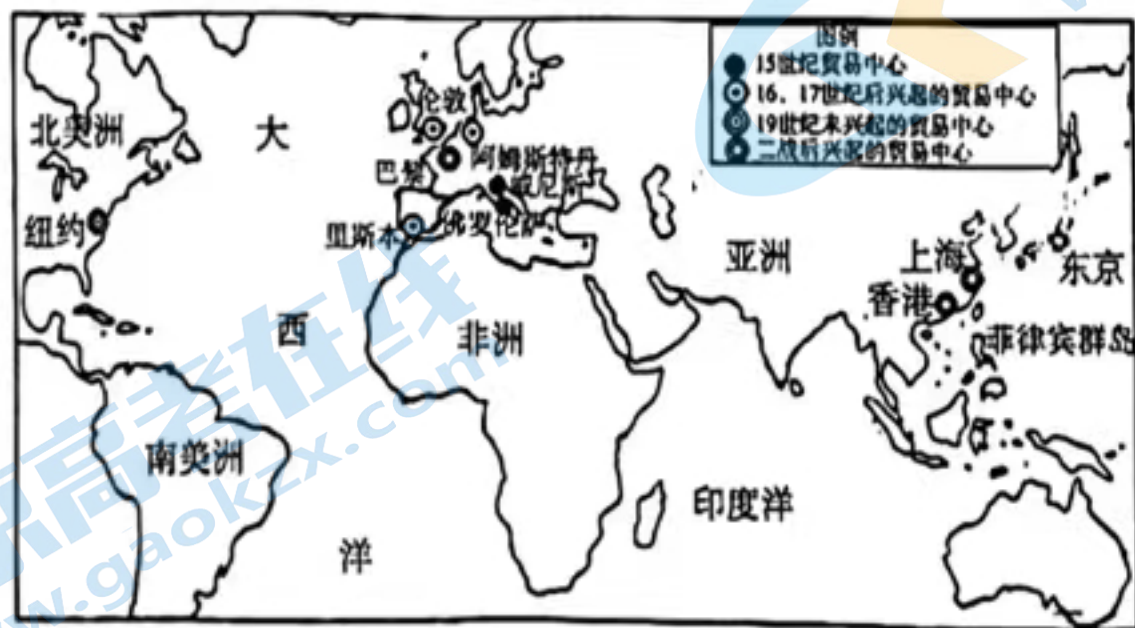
图例
15世纪贸易中心
16、17世纪后兴起的贸易中心
19世纪末兴起的贸易中心
二战后兴起的贸易中心

北美洲
大
伦敦
阿姆斯特丹
巴黎
威尼斯
纽约
里斯本
佛罗伦萨
亚洲
上海
东京
香港
西
非洲
菲律宾群岛
南美洲
印度洋
洋

高考在线
www.gaokzx.com